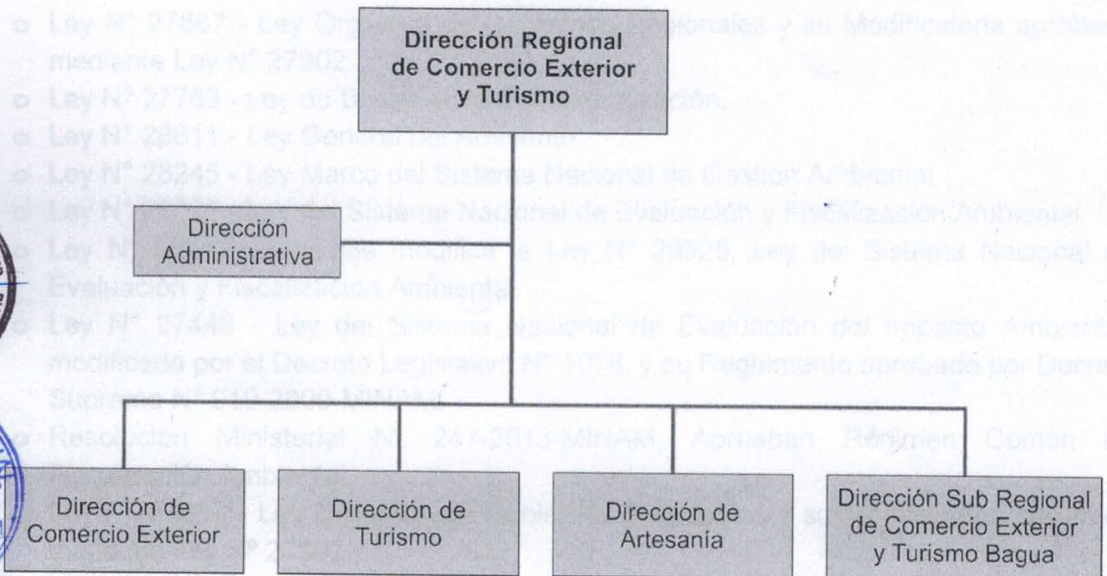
Dirección Regional de Comercio Exterior y Turismo

Dirección Administrativa

Dirección de Comercio Exterior

Dirección de Turismo

Dirección de Artesanía

Dirección Sub Regional de Comercio Exterior y Turismo Bagua